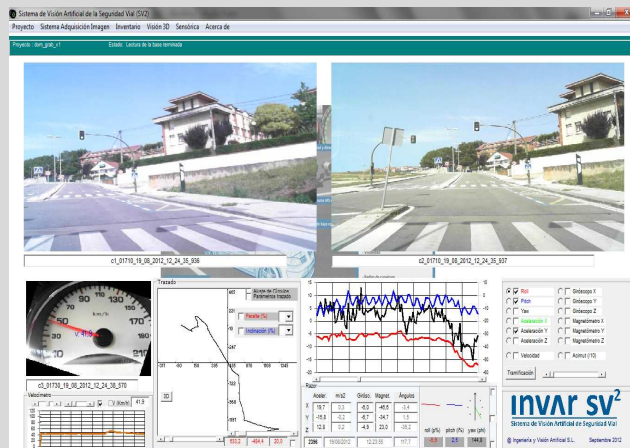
Sistema de Visión Artificial de la Seguridad Vial (SV2)

Proyecto Sistema Adquisición Imagen Inventario Visión 3D Sensórica Acerca de

Proyecto : dvm_grab_v1 Estado : Lectura de la base terminada

c1_01710_19_08_2012_12_24_35_936

c2_01710_19_08_2012_12_24_35_937

c3_01730_19_08_2012_12_24_38_570

Velocímetro

V (Km/h) 41.9

Trazado

Alzado de Curvas

Parámetros trazado

Peralte (%)

Inclinación (%)

3D

Roll

Pitch

Yaw

Aceleración X

Aceleración Y

Aceleración Z

Velocidad

Giróscopo X

Giróscopo Y

Giróscopo Z

Magnetómetro X

Magnetómetro Y

Magnetómetro Z

Azimut (10)

Trazificación

| | Acelér. | m/s2 | Girósc. | Magnet. | Ángulos |
|---|---|---|---|---|---|
| X | 18,7 | 9,3 | -6,0 | -46,5 | -3,4 |
| Y | -10,8 | -0,2 | -6,7 | -34,7 | 1,5 |
| Z | 12,9 | 0,2 | -4,9 | 23,0 | -35,2 |

2296 19/08/2012 12:23:56 117,7

roll (g%) pitch (%) yaw (g%)

-3,4 2,5 144,8

INVAR SV²

Sistema de Visión Artificial de Seguridad Vial

© Ingeniería y Visión Artificial S.L. Septiembre 2012